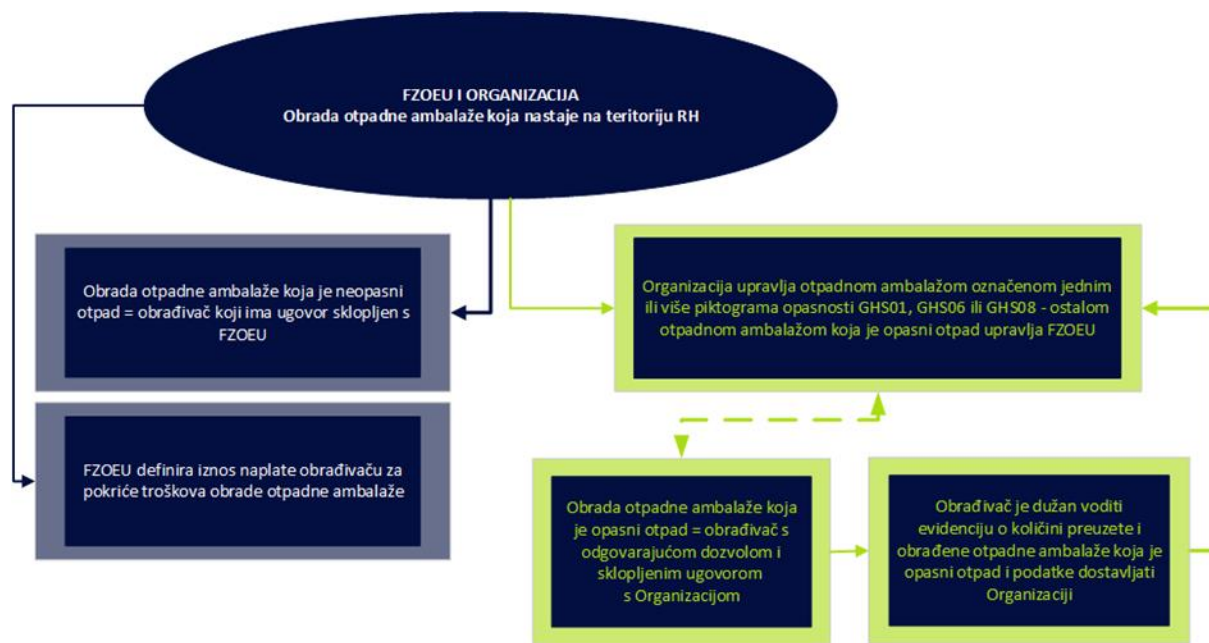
FZOEU I ORGANIZACIJA
Obrada otpadne ambalaže koja nastaje na teritoriju RH

Obrada otpadne ambalaže koja je neopasni otpad = obrađivač koji ima ugovor sklopljen s FZOEU

FZOEU definira iznos naplate obrađivaču za pokriće troškova obrade otpadne ambalaže

Organizacija upravlja otpadnom ambalažom označenom jednim ili više piktograma opasnosti GHS01, GHS06 ili GHS08 - ostalom otpadnom ambalažom koja je opasni otpad upravlja FZOEU

Obrada otpadne ambalaže koja je opasni otpad = obrađivač s odgovarajućom dozvolom i sklopljenim ugovorom s Organizacijom

Obrađivač je dužan voditi evidenciju o količini preuzete i obrađene otpadne ambalaže koja je opasni otpad i podatke dostavljati Organizaciji